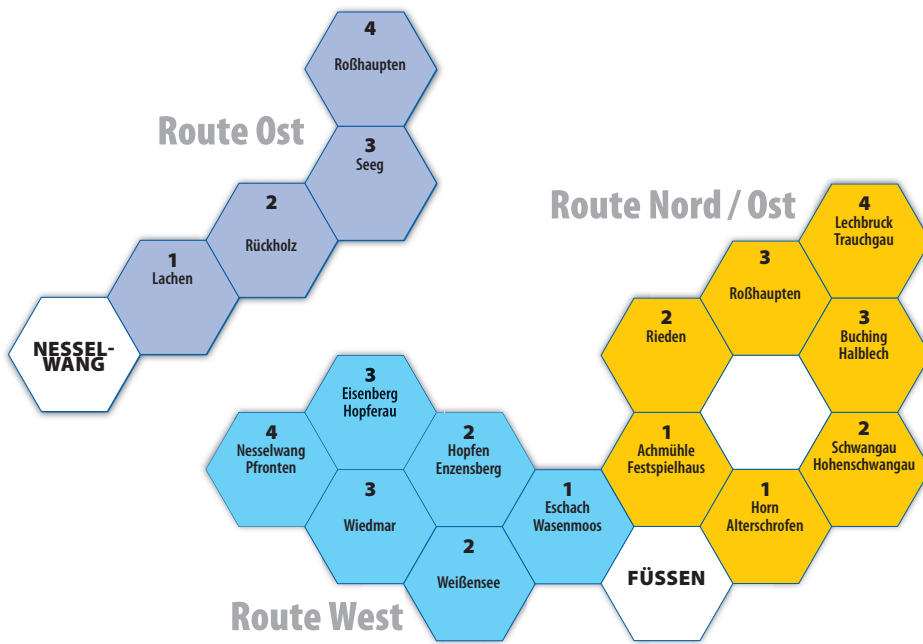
4
Roßhaupten

Route Ost

3
Seeg

2
Rückholz

1
Lachen

NESSEL-
WANG

Route Nord / Ost

4
Lechbruck
Trauchgau

3
Roßhaupten

2
Rieden

3
Buching
Halblech

1
Achmühle
Festspielhaus

2
Schwangau
Hohenschwangau

1
Horn
Alterschrofen

FÜSSEN

3
Eisenberg
Hopferau

4
Nesselwang
Pfronten

2
Hopfen
Enzensberg

3
Wiedmar

1
Eschach
Wasenmoos

2
Weißensee

Route West